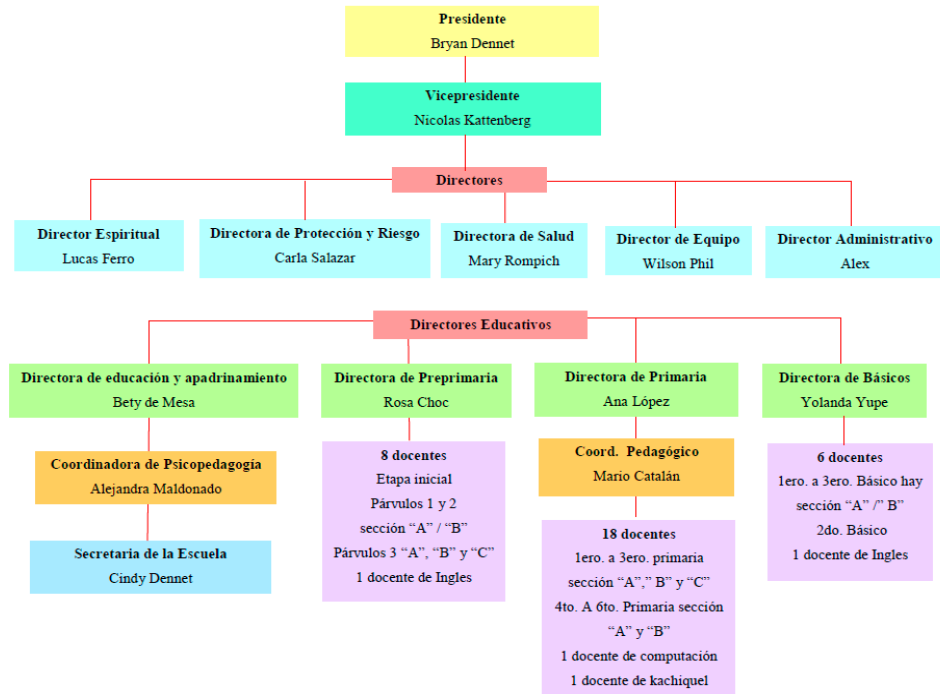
Presidente
Bryan Dennet

Vicepresidente
Nicolas Kattenberg

Directores

Director Espiritual
Lucas Ferro

Directora de Protección y Riesgo
Carla Salazar

Directora de Salud
Mary Rompich

Director de Equipo
Wilson Phil

Director Administrativo
Alex

Directores Educativos

Directora de educación y apadrinamiento
Bety de Mesa

Coordinadora de Psicopedagogía
Alejandra Maldonado

Secretaria de la Escuela
Cindy Dennet

Directora de Preprimaria
Rosa Choc

8 docentes
Etapa inicial
Párvulos 1 y 2
sección "A" / "B"
Párvulos 3 "A", "B" y "C"
1 docente de Ingles

Directora de Primaria
Ana López

Coord. Pedagógico
Mario Catalán

18 docentes
1ero. a 3ero. primaria sección "A"," B" y "C"
4to. A 6to. Primaria sección "A" y "B"
1 docente de computación
1 docente de kachiquel

Directora de Básicos
Yolanda Yupe

6 docentes
1ero. a 3ero. Básico hay sección "A" /" B"
2do. Básico
1 docente de Ingles